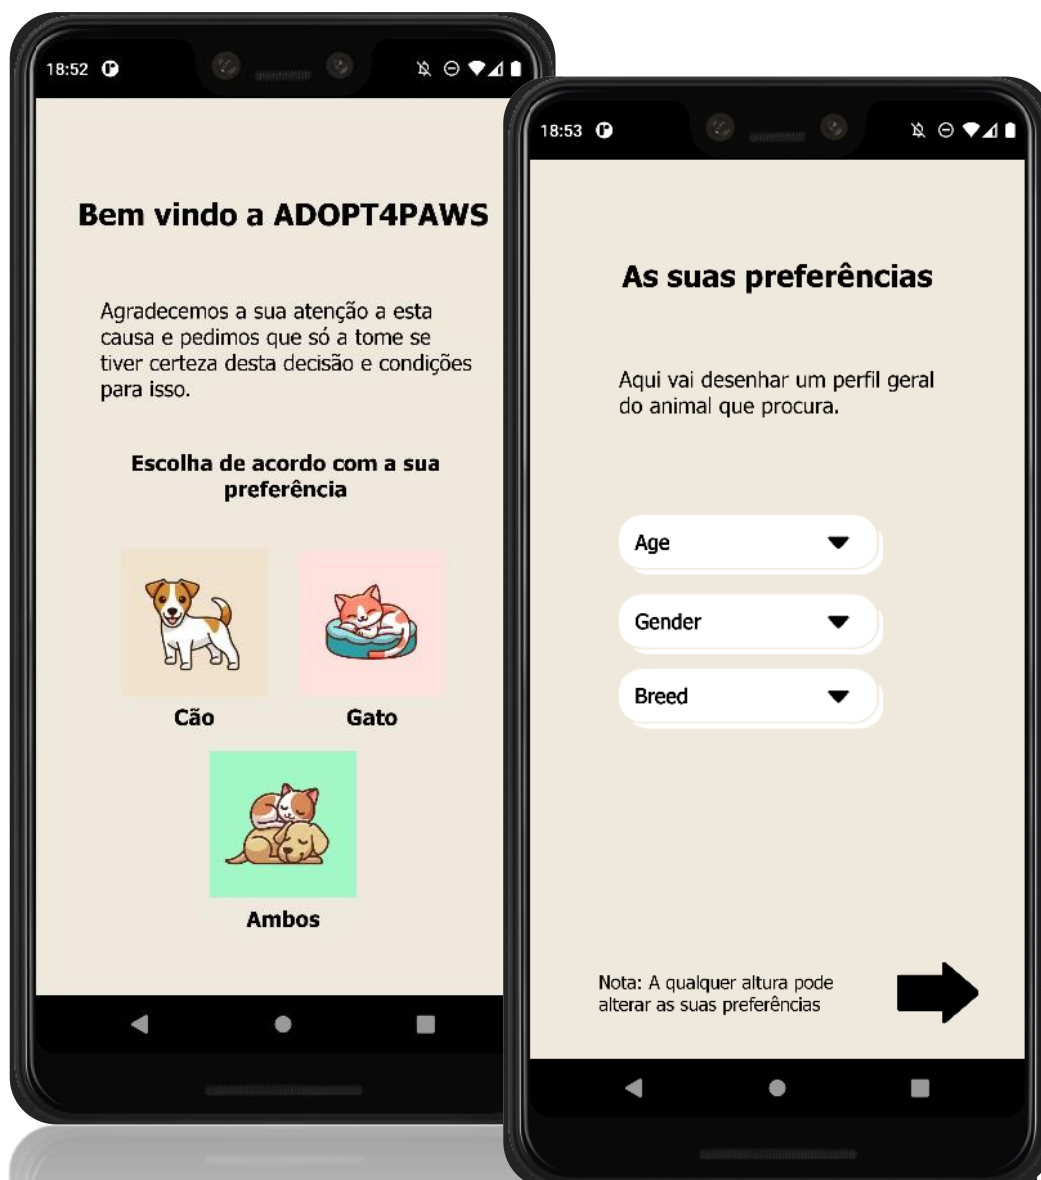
18:52

Bem vindo a ADOPT4PAWS

Agradecemos a sua atenção a esta causa e pedimos que só a tome se tiver certeza desta decisão e condições para isso.

Escolha de acordo com a sua preferência

Cão

Gato

Ambos

18:53

As suas preferências

Aqui vai desenhar um perfil geral do animal que procura.

Age

Gender

Breed

Nota: A qualquer altura pode alterar as suas preferências